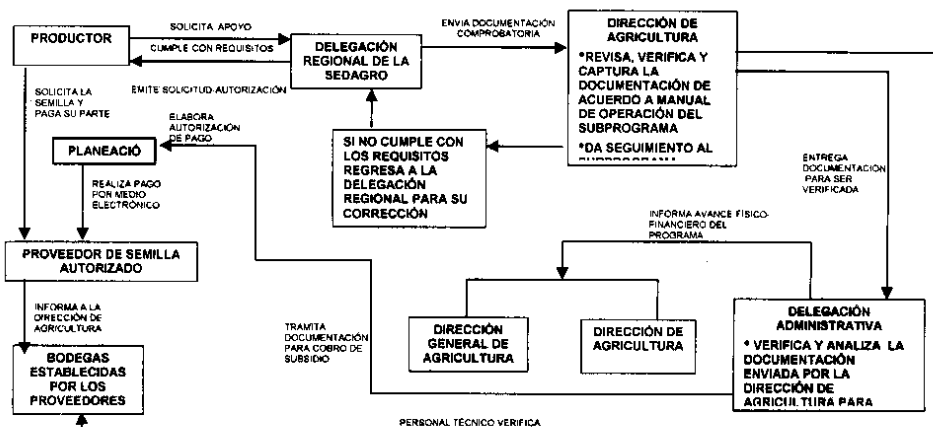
PRODUCTOR

SOLICITA APOYO

CUMPLE CON REQUISITOS

DELEGACIÓN REGIONAL DE LA SEDAGRO

ENVIA DOCUMENTACIÓN COMPROBATORIA

DIRECCIÓN DE AGRICULTURA

*REVISA, VERIFICA Y CAPTURA LA DOCUMENTACIÓN DE ACUERDO A MANUAL DE OPERACIÓN DEL SUBPROGRAMA

*DA SEGUIMIENTO AL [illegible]

EMITE SOLICITUD-AUTORIZACIÓN

SOLICITA LA SEMILLA Y PAGA SU PARTE

ELABORA AUTORIZACIÓN DE PAGO

PLANEACIÓ

SI NO CUMPLE CON LOS REQUISITOS REGRESA A LA DELEGACIÓN REGIONAL PARA SU CORRECCIÓN

ENTREGA DOCUMENTACIÓN PARA SER VERIFICADA

REALIZA PAGO POR MEDIO ELECTRÓNICO

INFORMA AVANCE FÍSICO-FINANCIERO DEL PROGRAMA

PROVEEDOR DE SEMILLA AUTORIZADO

INFORMA A LA DIRECCIÓN DE AGRICULTURA

TRAMITA DOCUMENTACIÓN PARA COBRO DE SUBSIDIO

DIRECCIÓN GENERAL DE AGRICULTURA

DIRECCIÓN DE AGRICULTURA

DELEGACIÓN ADMINISTRATIVA

* VERIFICA Y ANALIZA LA DOCUMENTACIÓN ENVIADA POR LA DIRECCIÓN DE AGRICULTURA PARA

BODEGAS ESTABLECIDAS POR LOS PROVEEDORES

PERSONAL TÉCNICO VERIFICA